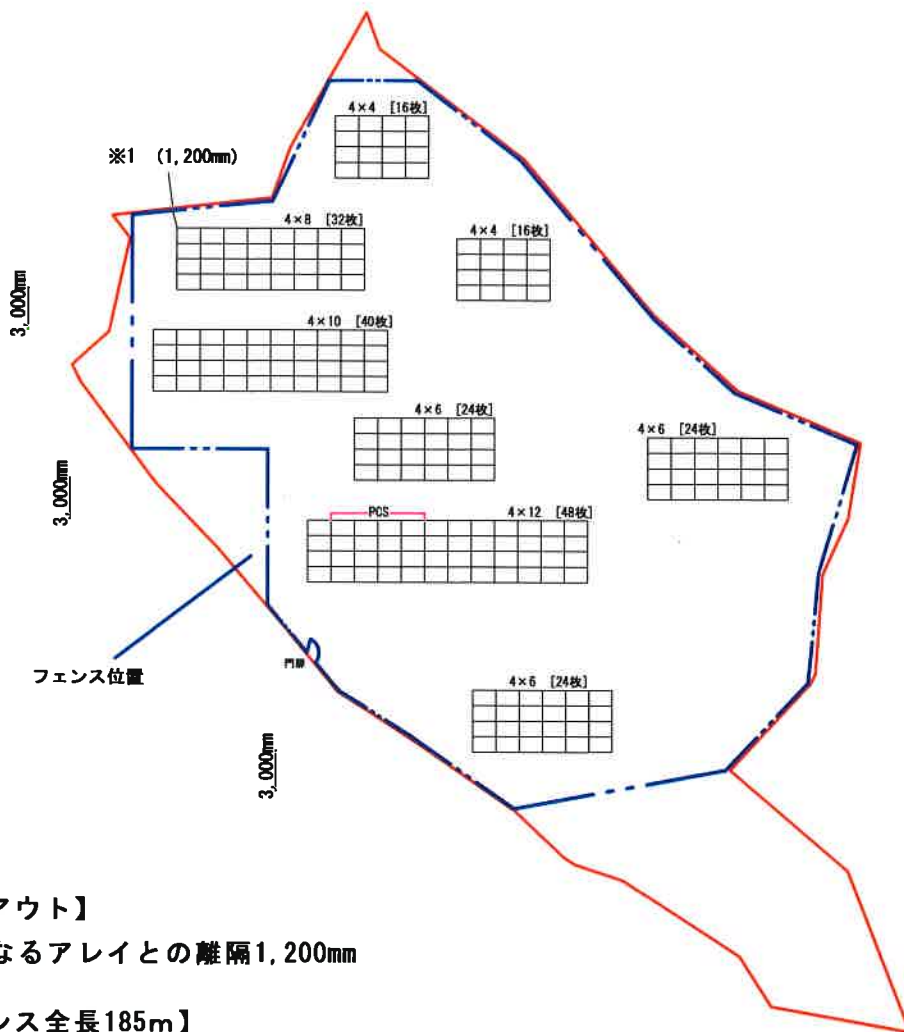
4×4 [16枚]

※1 (1,200mm)

4×8 [32枚]

4×4 [16枚]

3,000mm

4×10 [40枚]

4×6 [24枚]

4×6 [24枚]

3,000mm

PCS

4×12 [48枚]

フェンス位置

門扉

4×6 [24枚]

3,000mm

アウト】
なるアレイとの離隔1,200mm

ンス全長185m】